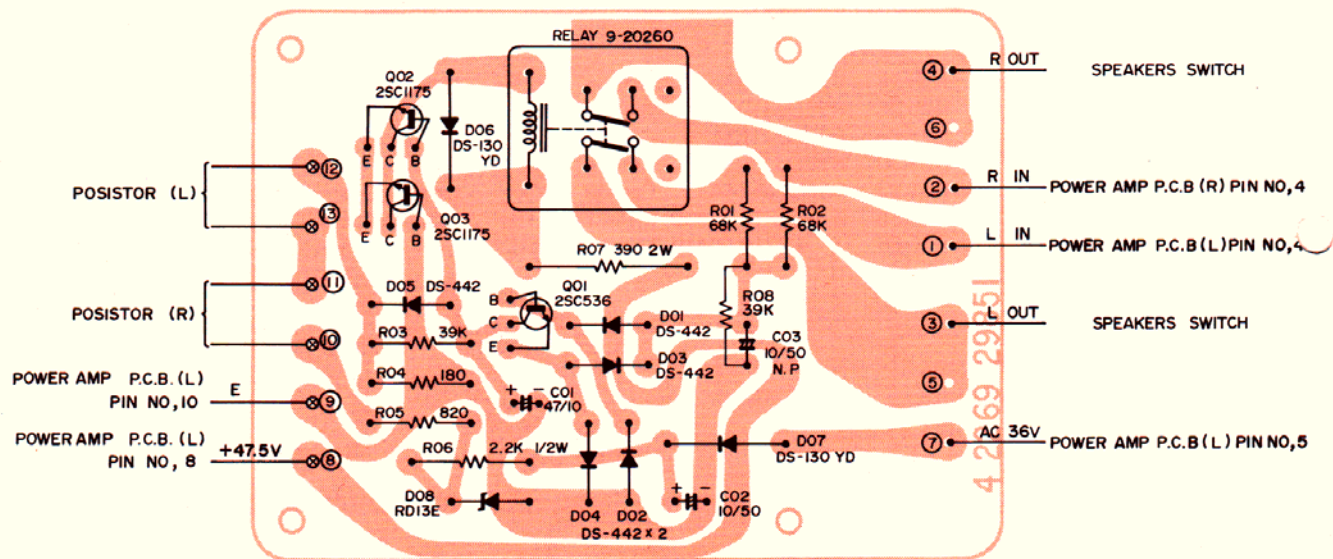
RELAY 9-20260

Q02
2SC1175

D06
DS-130
YD

E C B

④ R OUT
SPEAKERS SWITCH

⑥

② R IN
POWER AMP P.C.B (R) PIN NO,4

① L IN
POWER AMP P.C.B (L) PIN NO,4

R01
68K

R02
68K

POSISTOR (L)

⑫

⑬

E C B

Q03
2SC1175

R07 390 2W

⑪

POSISTOR (R)

D05 DS-442

B
C
E

Q01
2SC536

R08
39K

D01
DS-442

③ L OUT
SPEAKERS SWITCH

⑩

R03 39K

D03
DS-442

C03
10/50
N.P

⑤

POWER AMP P.C.B. (L)
PIN NO,10
E

⑨

R04 180

R05 820

+ − C01
47/10

POWER AMP P.C.B. (L)
PIN NO, 8
+47.5V

⑧

R06 2.2K 1/2W

D07
DS-130 YD

⑦ AC 36V
POWER AMP P.C.B (L) PIN NO,5

D08
RD13E

D04 D02
DS-442 x 2

+ − C02
10/50

4 22869 29251